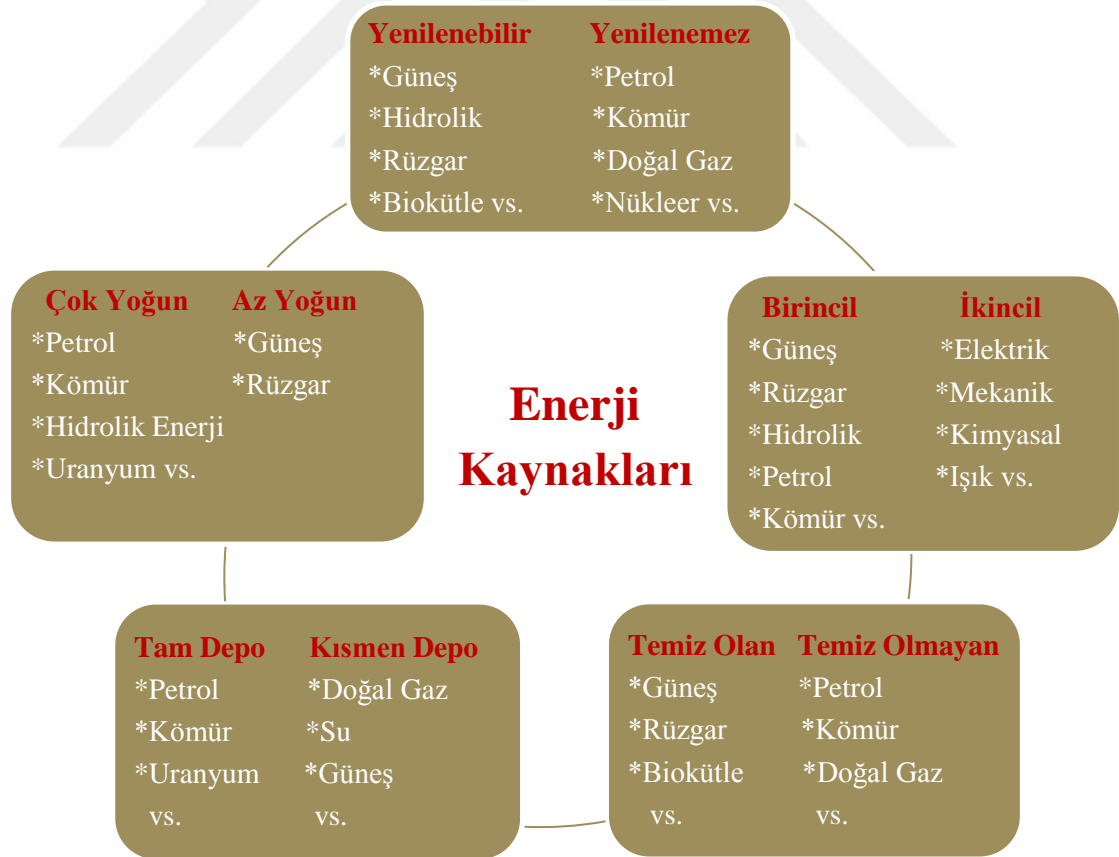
Yenilenebilir
*Güneş
*Hidrolik
*Rüzgar
*Biokütle vs.

Yenilenemez
*Petrol
*Kömür
*Doğal Gaz
*Nükleer vs.

Çok Yoğun
*Petrol
*Kömür
*Hidrolik Enerji
*Uranyum vs.

Az Yoğun
*Güneş
*Rüzgar

Enerji Kaynakları

Birincil
*Güneş
*Rüzgar
*Hidrolik
*Petrol
*Kömür vs.

İkincil
*Elektrik
*Mekanik
*Kimyasal
*Işık vs.

Tam Depo
*Petrol
*Kömür
*Uranyum vs.

Kısmen Depo
*Doğal Gaz
*Su
*Güneş vs.

Temiz Olan
*Güneş
*Rüzgar
*Biokütle vs.

Temiz Olmayan
*Petrol
*Kömür
*Doğal Gaz vs.